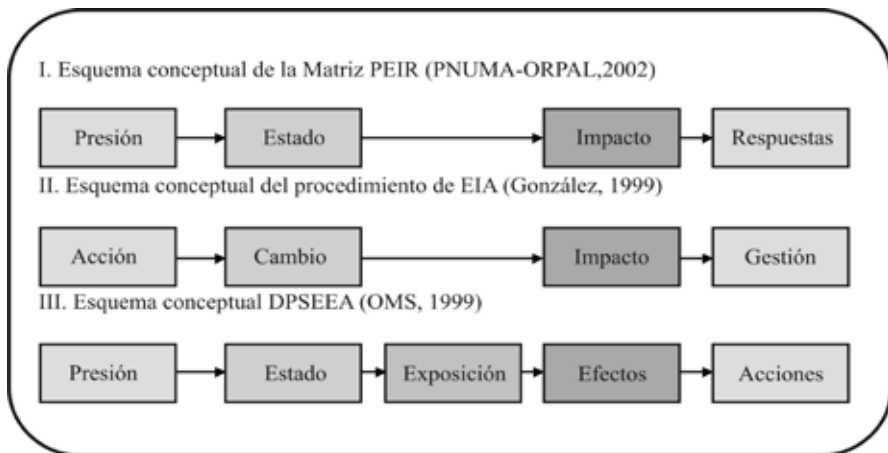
I. Esquema conceptual de la Matriz PEIR (PNUMA-ORPAL,2002)

Presión
Estado
Impacto
Respuestas

II. Esquema conceptual del procedimiento de EIA (González, 1999)

Acción
Cambio
Impacto
Gestión

III. Esquema conceptual DPSEEA (OMS, 1999)

Presión
Estado
Exposición
Efectos
Acciones